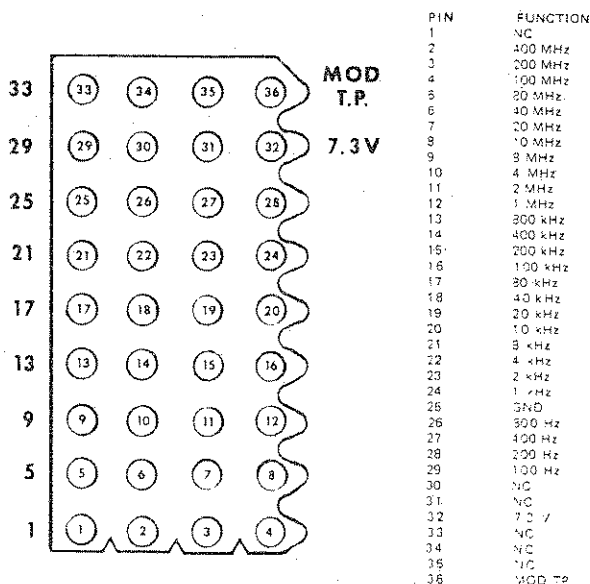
33
29
25
21
17
13
9
5
1

33 34 35 36
29 30 31 32
25 26 27 28
21 22 23 24
17 18 19 20
13 14 15 16
9 10 11 12
5 6 7 8
1 2 3 4

MOD T.P.
7.3 V

| PIN | FUNCTION |
|---|---|
| 1 | NC |
| 2 | 400 MHz |
| 3 | 200 MHz |
| 4 | 100 MHz |
| 5 | 80 MHz |
| 6 | 40 MHz |
| 7 | 20 MHz |
| 8 | 10 MHz |
| 9 | 8 MHz |
| 10 | 4 MHz |
| 11 | 2 MHz |
| 12 | 1 MHz |
| 13 | 800 kHz |
| 14 | 400 kHz |
| 15 | 200 kHz |
| 16 | 100 kHz |
| 17 | 80 kHz |
| 18 | 40 kHz |
| 19 | 20 kHz |
| 20 | 10 kHz |
| 21 | 8 kHz |
| 22 | 4 kHz |
| 23 | 2 kHz |
| 24 | 1 kHz |
| 25 | GND |
| 26 | 800 Hz |
| 27 | 400 Hz |
| 28 | 200 Hz |
| 29 | 100 Hz |
| 30 | NC |
| 31 | NC |
| 32 | 7.3 V |
| 33 | NC |
| 34 | NC |
| 35 | NC |
| 36 | MOD TP |